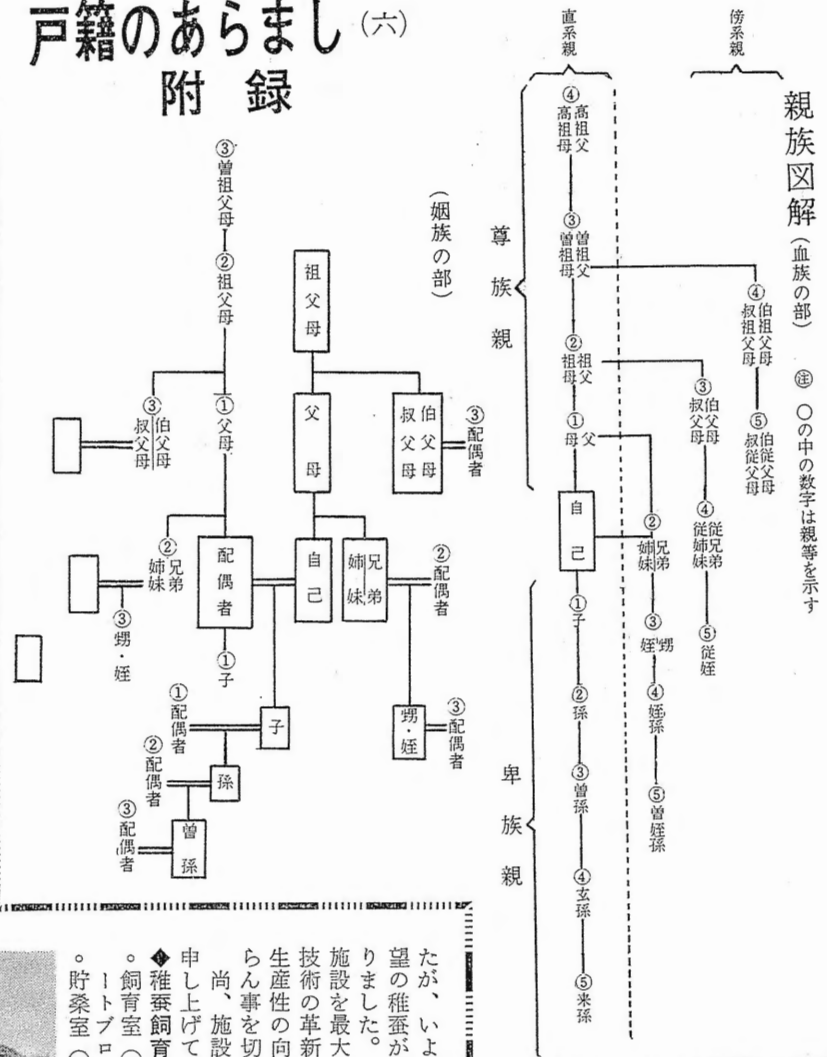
戸籍のあらまし（六）
附　録

直系親
傍系親

親族図解（血族の部）
㊟　○の中の数字は親等を示す

尊族親
④高祖父母
③曾祖父母
②祖父母
①父母
自己
①子
②孫
③曾孫
④玄孫
⑤来孫
卑族親

④伯叔祖父母
⑤伯叔従祖父母
③伯叔父母
④従兄弟姉妹
⑤従姪
②兄弟姉妹
③甥姪
④姪孫
⑤曾姪孫

（姻族の部）
③曾祖父母
②祖父母
①父母
③伯叔父母
②兄弟姉妹
③甥・姪
配偶者
①子
祖父母
父母
伯叔父母
③配偶者
自己
兄弟姉妹
②配偶者
子
①配偶者
孫
②配偶者
曾孫
③配偶者
甥・姪
③配偶者

たが、いよ
望の稚蚕が
りました。
施設を最大
技術の革新
生産性の向
らん事を切
尚、施設
申し上げて
◆稚蚕飼育
。飼育室（
ートブロ
。貯桑室（